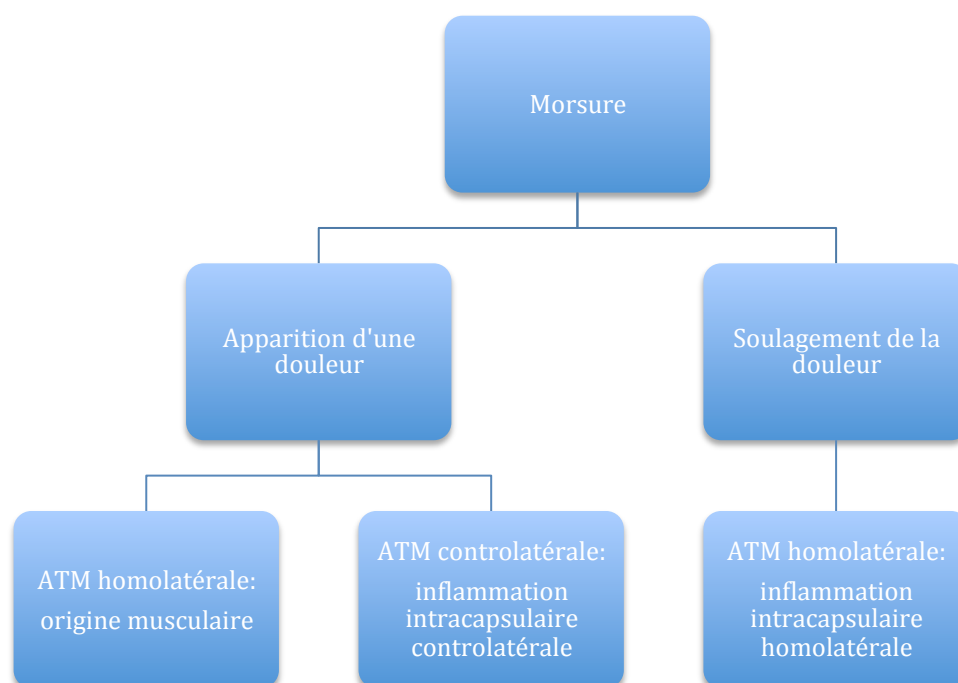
Morsure

Apparition d'une douleur

Soulagement de la douleur

ATM homolatérale:

origine musculaire

ATM controlatérale:

inflammation intracapsulaire controlatérale

ATM homolatérale:

inflammation intracapsulaire homolatérale